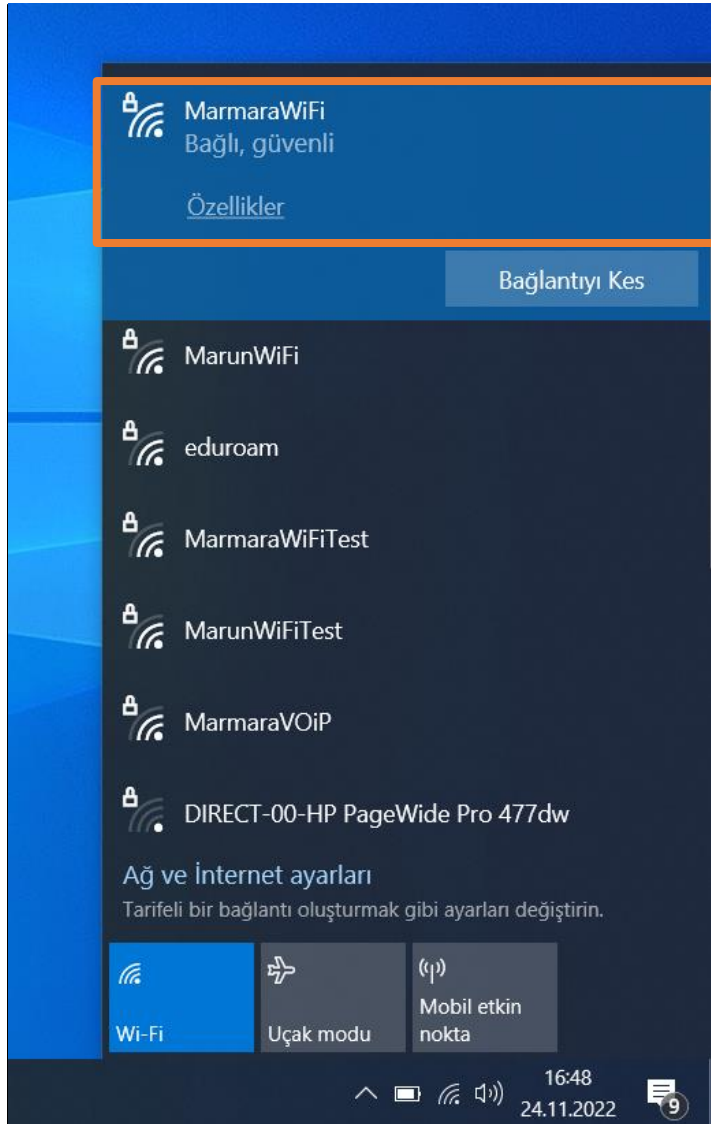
MarmaraWiFi
Bağlı, güvenli

Özellikler

Bağlantıyı Kes

MarunWiFi

eduroam

MarmaraWiFiTest

MarunWiFiTest

MarmaraVOiP

DIRECT-00-HP PageWide Pro 477dw

Ağ ve İnternet ayarları
Tarifeli bir bağlantı oluşturmak gibi ayarları değiştirin.

Wi-Fi

Uçak modu

Mobil etkin nokta

16:48
24.11.2022

9